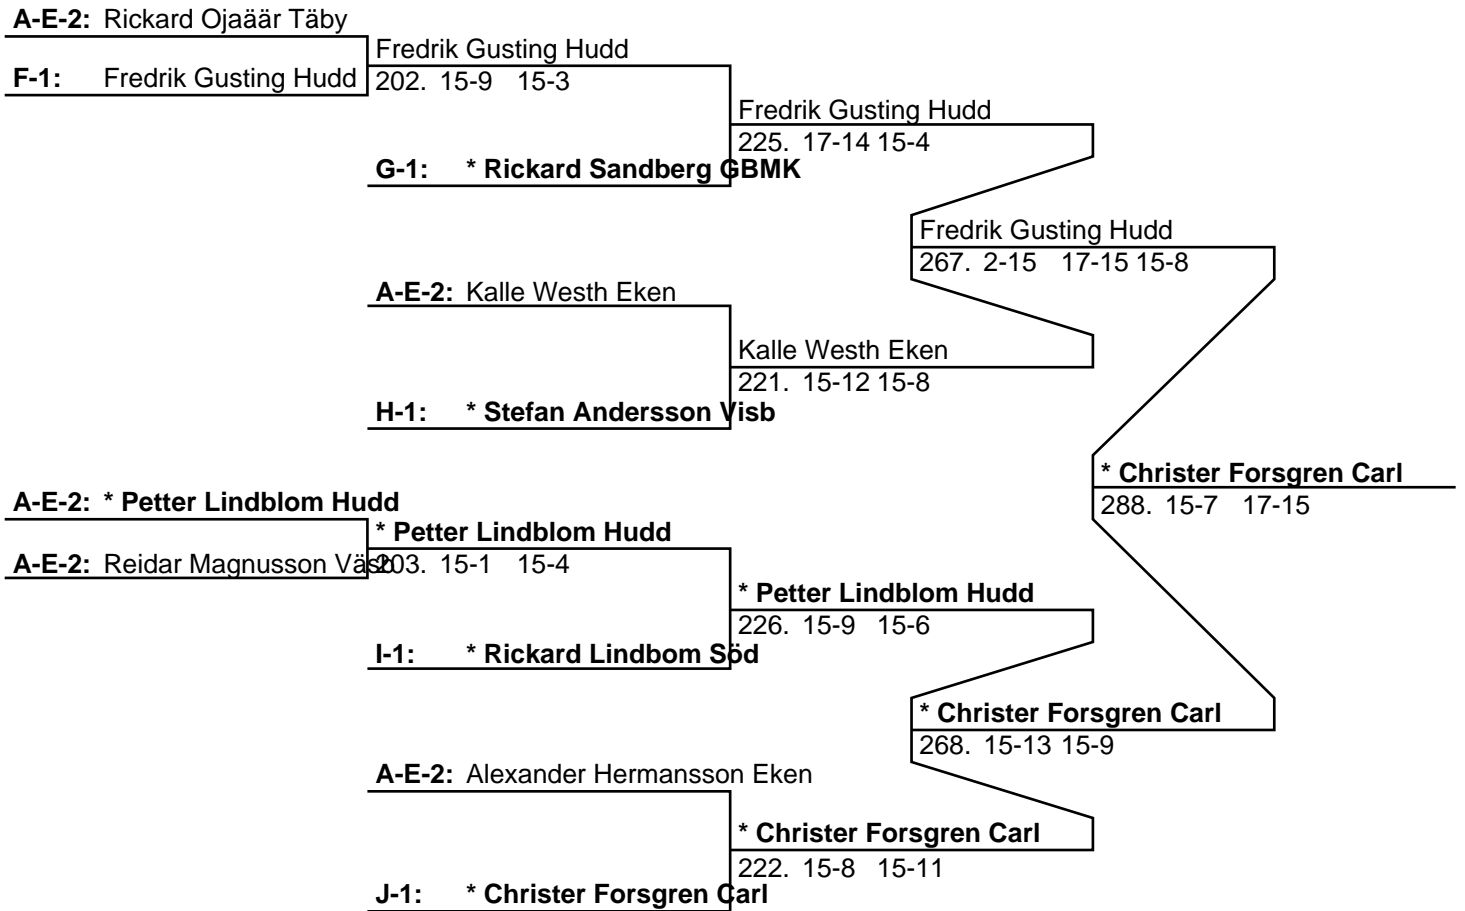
A-E-2: Rickard Ojaäär Täby

F-1: Fredrik Gusting Hudd

Fredrik Gusting Hudd
202. 15-9 15-3

Fredrik Gusting Hudd
225. 17-14 15-4

G-1: * Rickard Sandberg GBMK

Fredrik Gusting Hudd
267. 2-15 17-15 15-8

A-E-2: Kalle Westh Eken

Kalle Westh Eken
221. 15-12 15-8

H-1: * Stefan Andersson Visb

* Christer Forsgren Carl
288. 15-7 17-15

A-E-2: * Petter Lindblom Hudd

* Petter Lindblom Hudd

A-E-2: Reidar Magnusson Väs
203. 15-1 15-4

* Petter Lindblom Hudd
226. 15-9 15-6

I-1: * Rickard Lindbom Söd

* Christer Forsgren Carl
268. 15-13 15-9

A-E-2: Alexander Hermansson Eken

* Christer Forsgren Carl
222. 15-8 15-11

J-1: * Christer Forsgren Carl